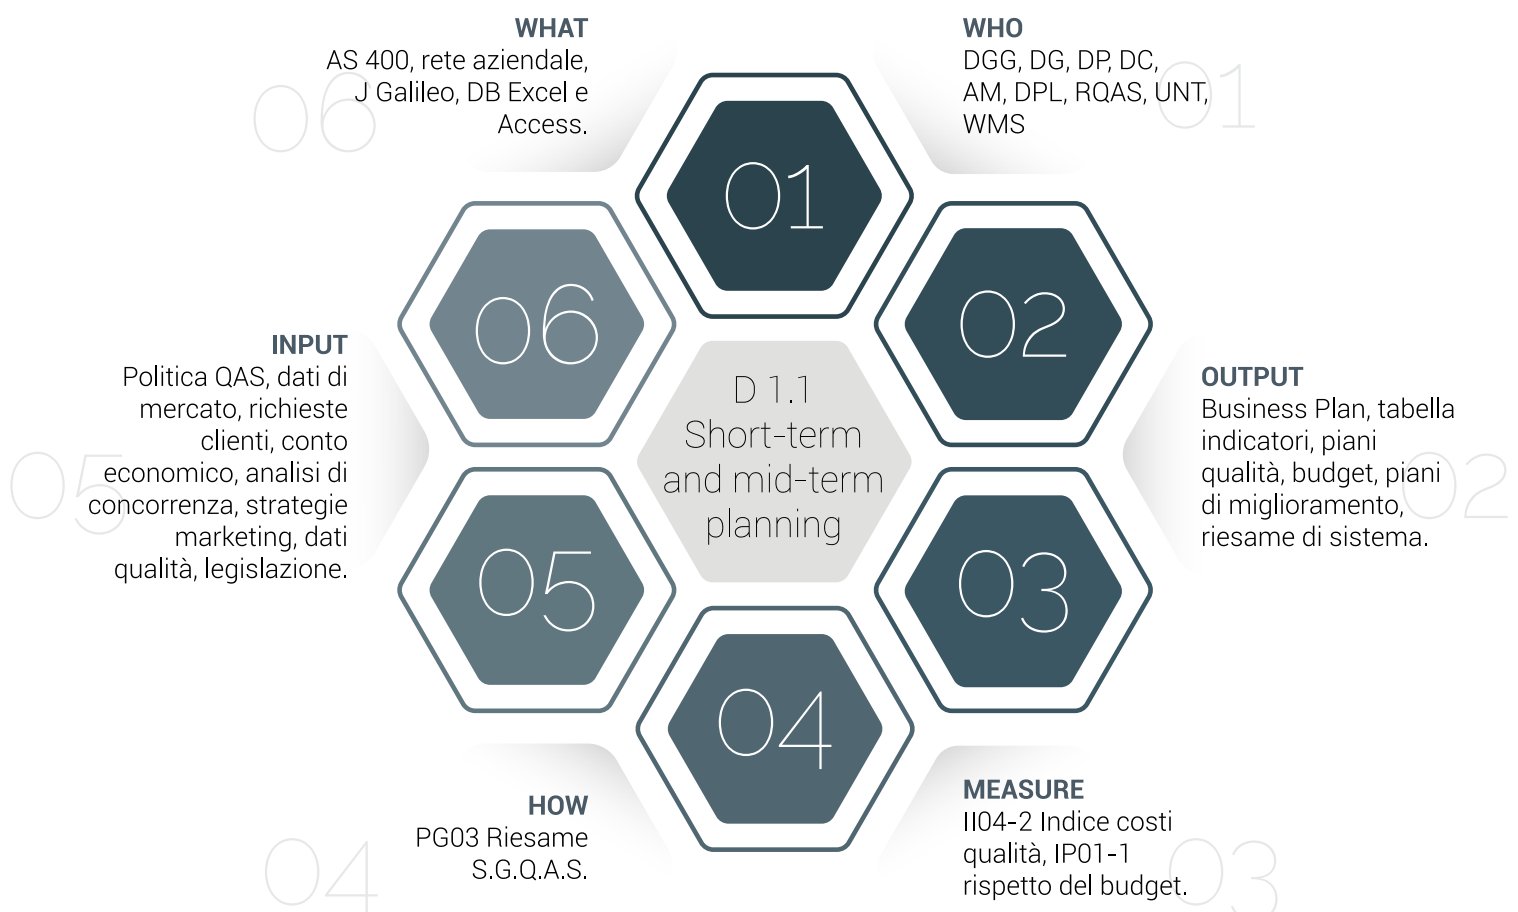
WHAT
AS 400, rete aziendale, J Galileo, DB Excel e Access.

06

WHO
DGG, DG, DP, DC, AM, DPL, RQAS, UNT, WMS

01

01

06

02

D 1.1
Short-term and mid-term planning

INPUT
Politica QAS, dati di mercato, richieste clienti, conto economico, analisi di concorrenza, strategie marketing, dati qualità, legislazione.

05

OUTPUT
Business Plan, tabella indicatori, piani qualità, budget, piani di miglioramento, riesame di sistema.

02

05

03

04

HOW
PG03 Riesame S.G.Q.A.S.

04

MEASURE
II04-2 Indice costi qualità, IP01-1 rispetto del budget.

03